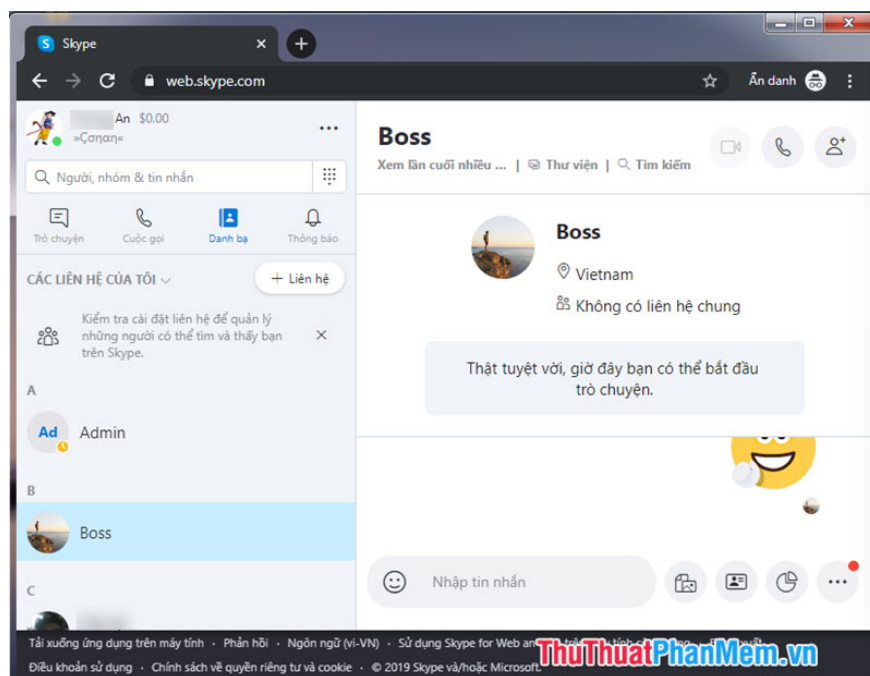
Skype

web.skype.com

Ẩn danh

An $0.00
»Çσηαη«

Người, nhóm & tin nhắn

Trò chuyện
Cuộc gọi
Danh bạ
Thông báo

CÁC LIÊN HỆ CỦA TÔI

+ Liên hệ

Kiểm tra cài đặt liên hệ để quản lý những người có thể tìm và thấy bạn trên Skype.

A

Ad
Admin

B

Boss

C

Boss
Xem lần cuối nhiều ... | Thư viện | Tìm kiếm

Boss
Vietnam
Không có liên hệ chung

Thật tuyệt vời, giờ đây bạn có thể bắt đầu trò chuyện.

Nhập tin nhắn

Tải xuống ứng dụng trên máy tính · Phản hồi · Ngôn ngữ (vi-VN) · Sử dụng Skype for Web an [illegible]
Điều khoản sử dụng · Chính sách về quyền riêng tư và cookie · © 2019 Skype và/hoặc Microsoft.

ThuThuatPhanMem.vn